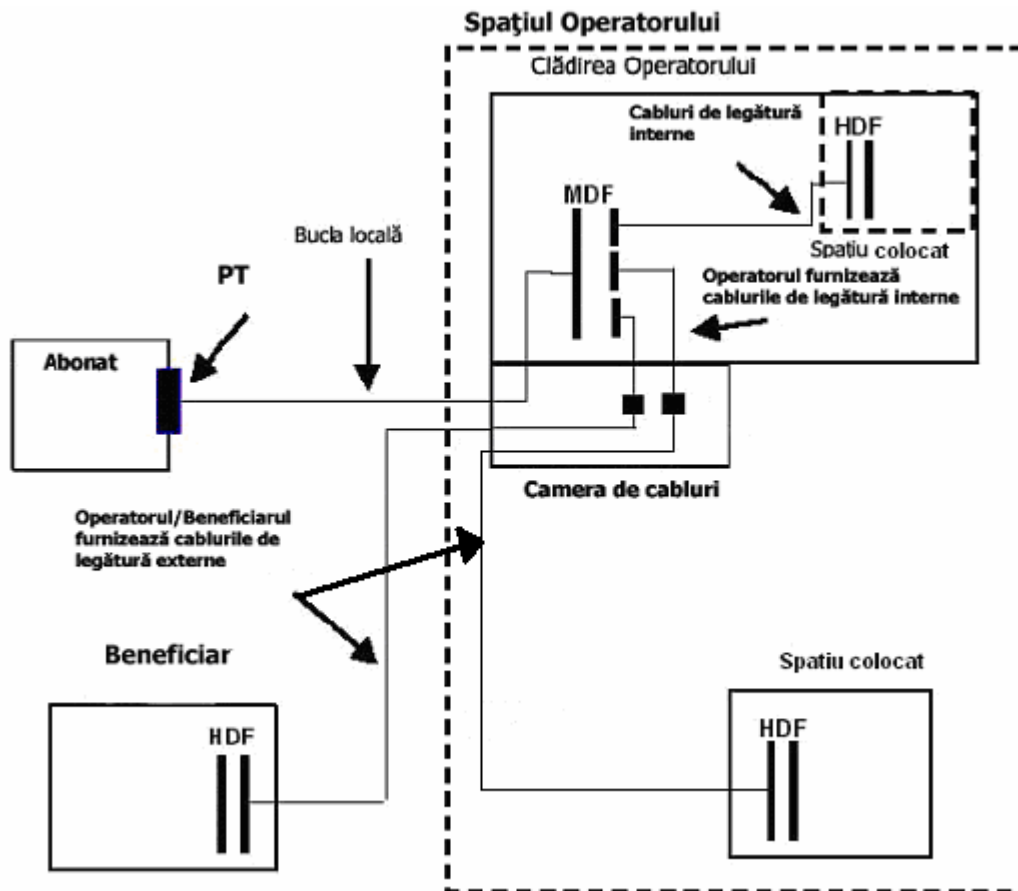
Spaţiul Operatorului

Clădirea Operatorului

Cabluri de legătură interne

HDF

MDF

Spatiu colocat

Bucla locală

PT

Operatorul furnizează cablurile de legătură interne

Abonat

Camera de cabluri

Operatorul/Beneficiarul furnizează cablurile de legătură externe

Beneficiar

Spatiu colocat

HDF

HDF